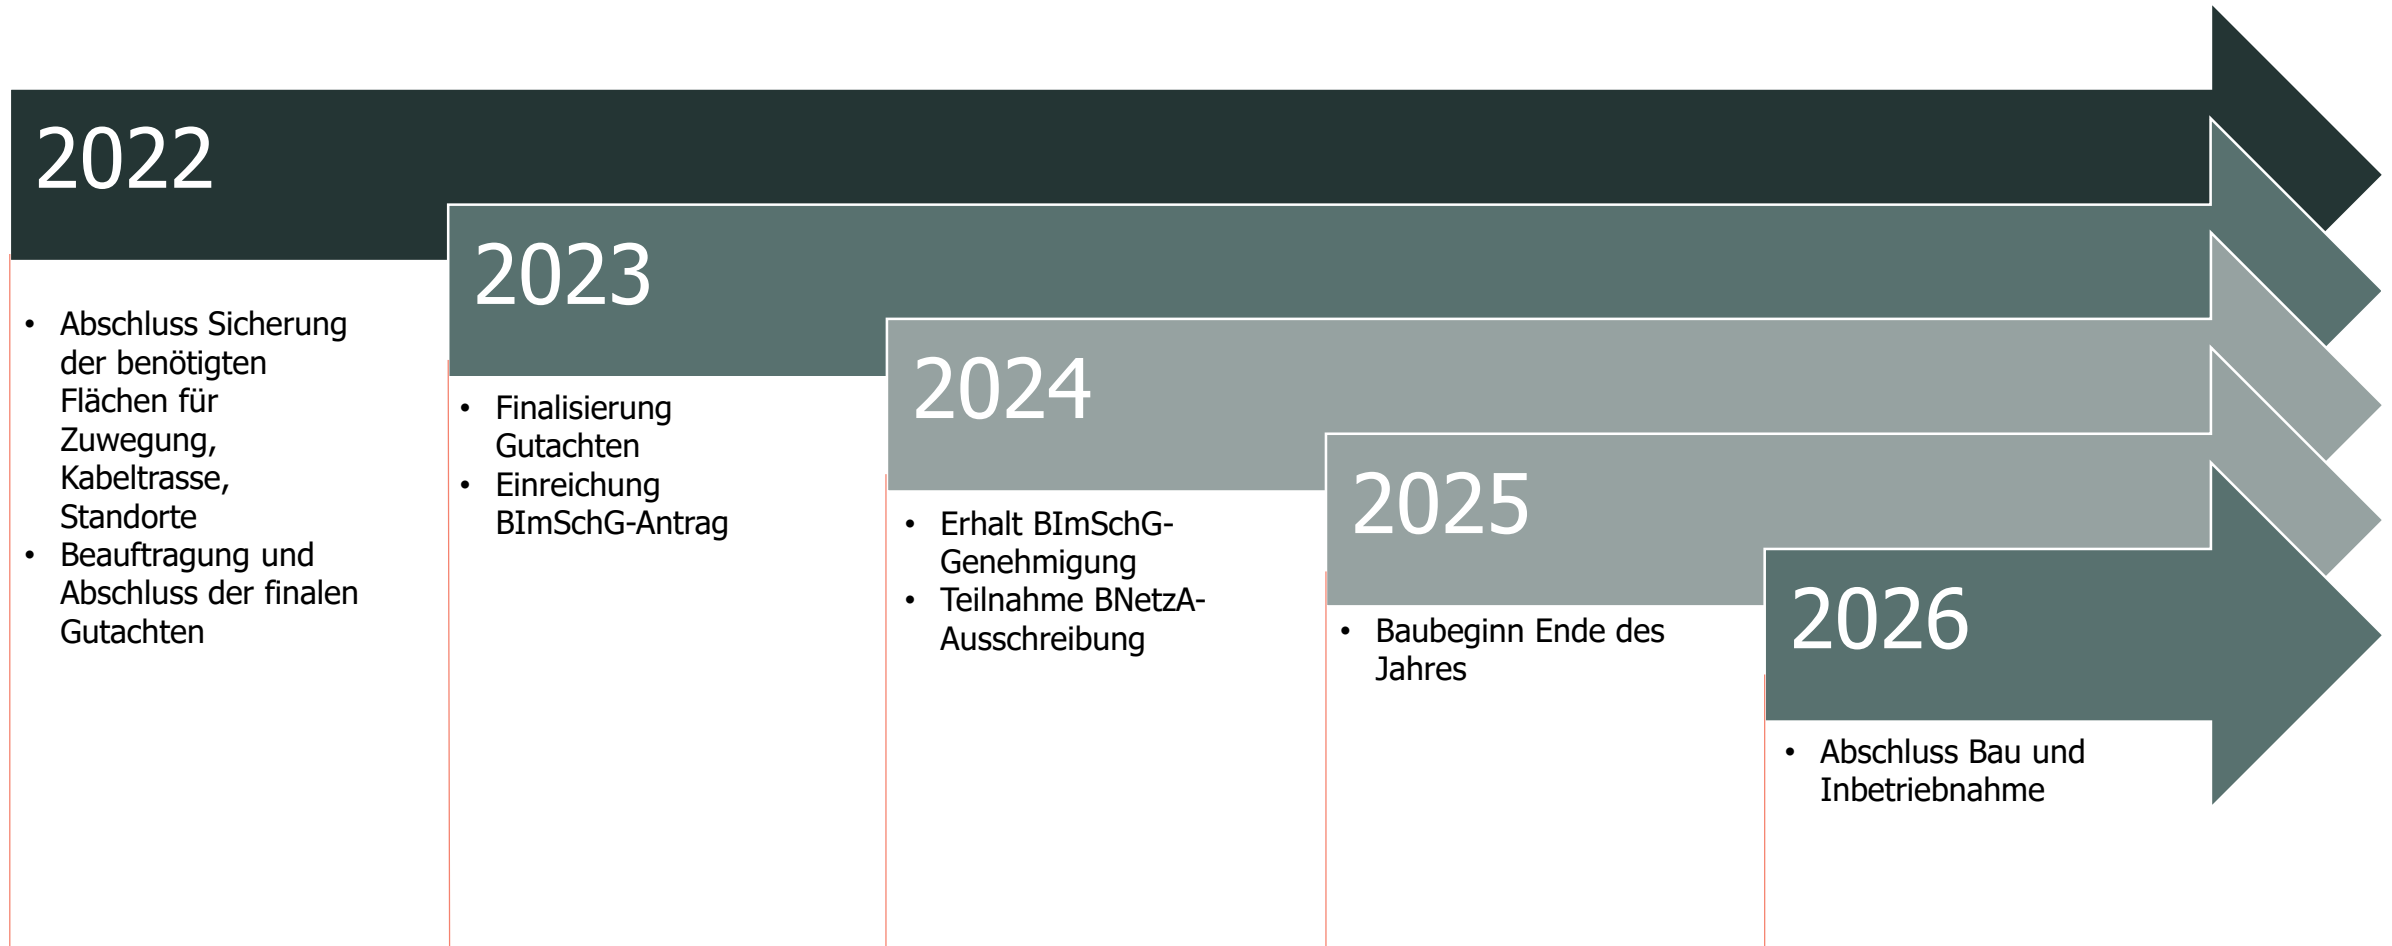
2022

- Abschluss Sicherung der benötigten Flächen für Zuwegung, Kabeltrasse, Standorte
- Beauftragung und Abschluss der finalen Gutachten

2023

- Finalisierung Gutachten
- Einreichung BImSchG-Antrag

2024

- Erhalt BImSchG-Genehmigung
- Teilnahme BNetzA-Ausschreibung

2025

- Baubeginn Ende des Jahres

2026

- Abschluss Bau und Inbetriebnahme